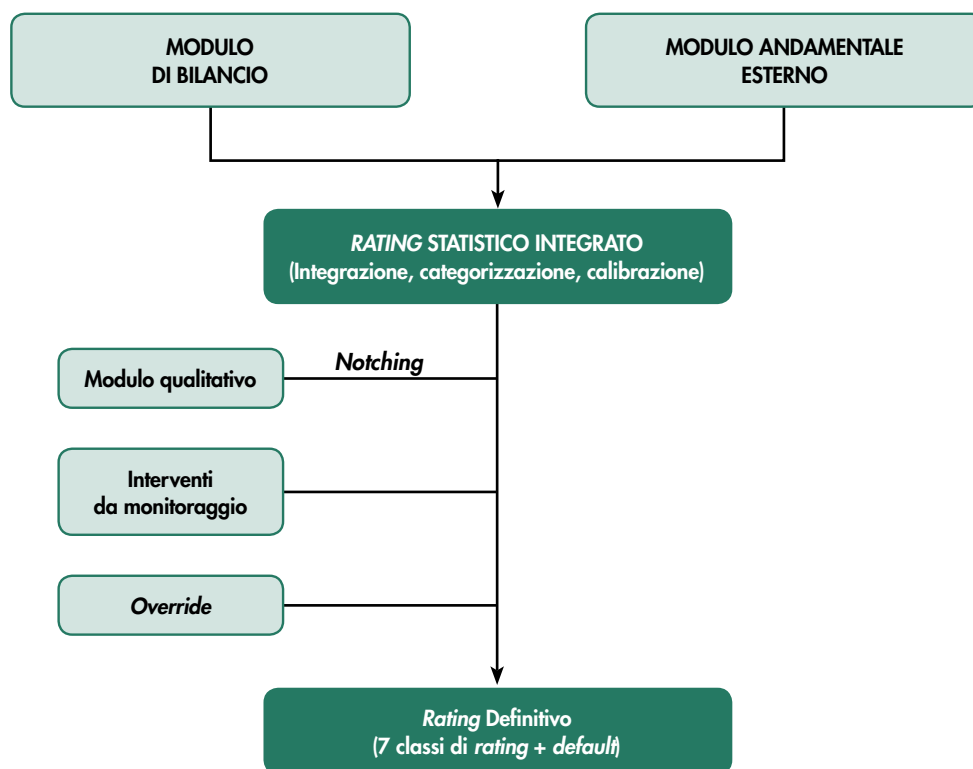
MODULO DI BILANCIO

MODULO ANDAMENTALE ESTERNO

RATING STATISTICO INTEGRATO (Integrazione, categorizzazione, calibrazione)

Notching

Modulo qualitativo

Interventi da monitoraggio

Override

Rating Definitivo (7 classi di rating + default)